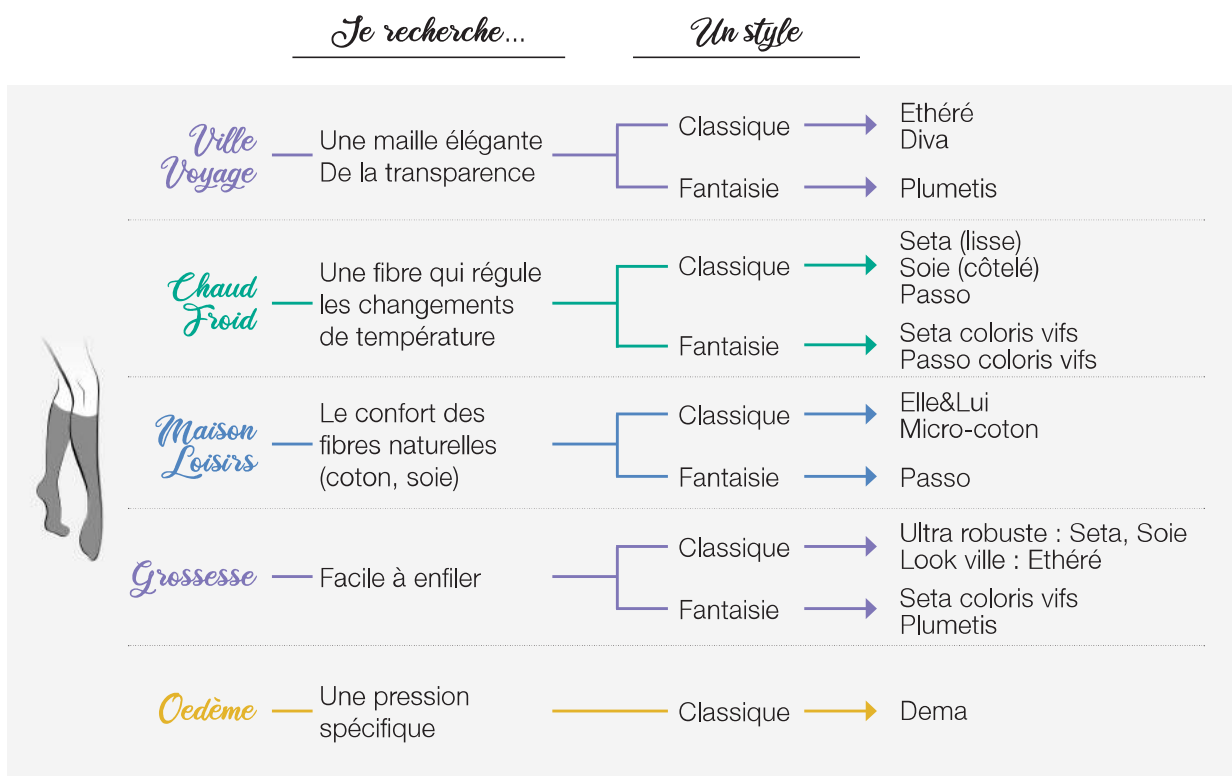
Je recherche...

Un style

Ville
Voyage

Une maille élégante
De la transparence

Classique
Etheré
Diva

Fantaisie
Plumetis

Chaud
Froid

Une fibre qui régule les changements de température

Classique
Seta (lisse)
Soie (côtelé)
Passo

Fantaisie
Seta coloris vifs
Passo coloris vifs

Maison
Loisirs

Le confort des fibres naturelles (coton, soie)

Classique
Elle&Lui
Micro-coton

Fantaisie
Passo

Grossesse

Facile à enfiler

Classique
Ultra robuste : Seta, Soie
Look ville : Etheré

Fantaisie
Seta coloris vifs
Plumetis

Oedème

Une pression spécifique

Classique
Dema